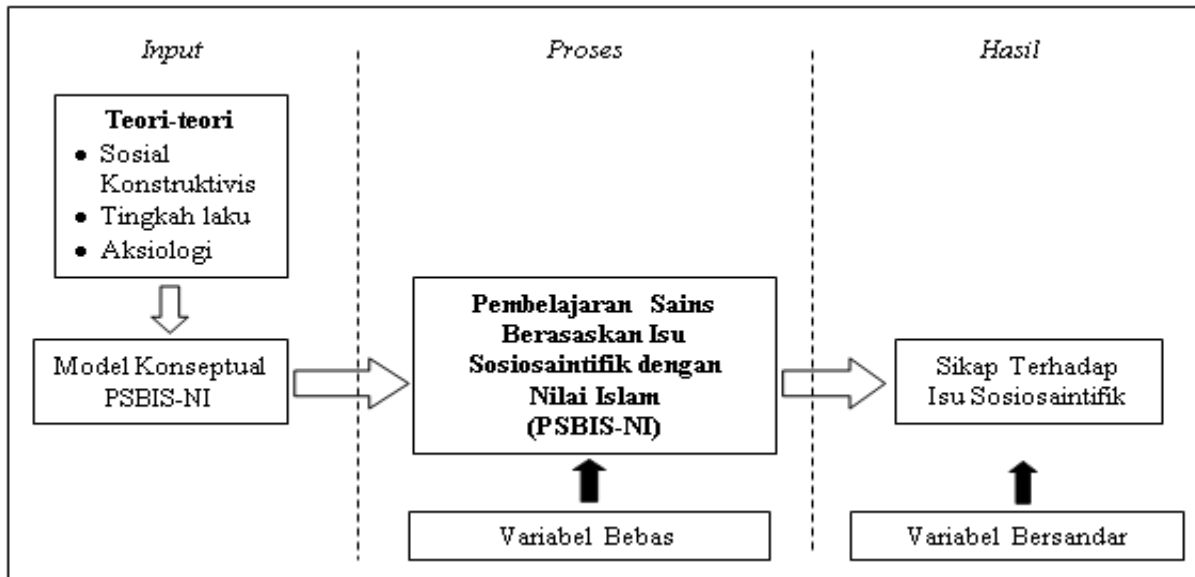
Input

Proses

Hasil

Teori-teori
- Sosial Konstruktivis
- Tingkah laku
- Aksiologi

Model Konseptual PSBIS-NI

Pembelajaran Sains Berasaskan Isu Sosiosaintifik dengan Nilai Islam (PSBIS-NI)

Variabel Bebas

Sikap Terhadap Isu Sosiosaintifik

Variabel Bersandar